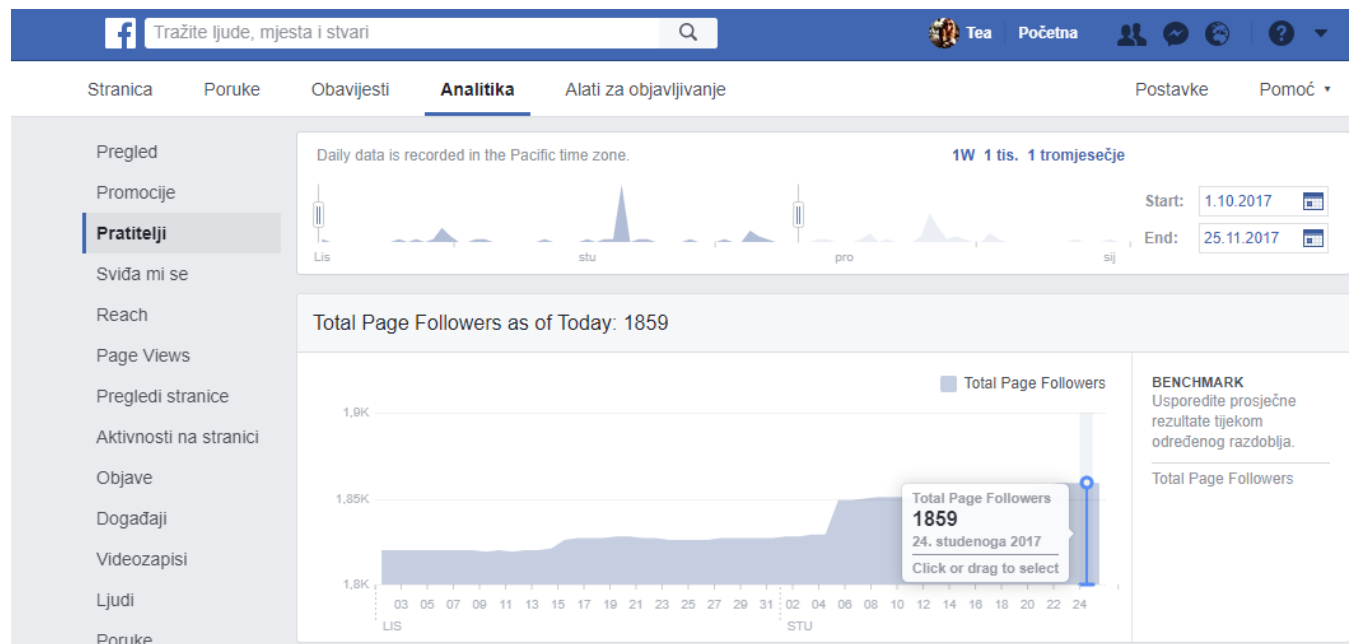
Tražite ljude, mjesta i stvari

Tea Početna

Stranica Poruke Obavijesti Analitika Alati za objavljivanje Postavke Pomoć

Pregled
Promocije
Pratitelji
Sviđa mi se
Reach
Page Views
Pregledi stranice
Aktivnosti na stranici
Objave
Događaji
Videozapisi
Ljudi
Poruke

Daily data is recorded in the Pacific time zone.

1W 1 tis. 1 tromjesečje

Lis stu pro sij

Start: 1.10.2017

End: 25.11.2017

Total Page Followers as of Today: 1859

Total Page Followers

1,9K
1,85K
1,8K

03 05 07 09 11 13 15 17 19 21 23 25 27 29 31 02 04 06 08 10 12 14 16 18 20 22 24
LIS STU

Total Page Followers
1859
24. studenoga 2017
Click or drag to select

BENCHMARK
Usporedite prosječne rezultate tijekom određenog razdoblja.

Total Page Followers